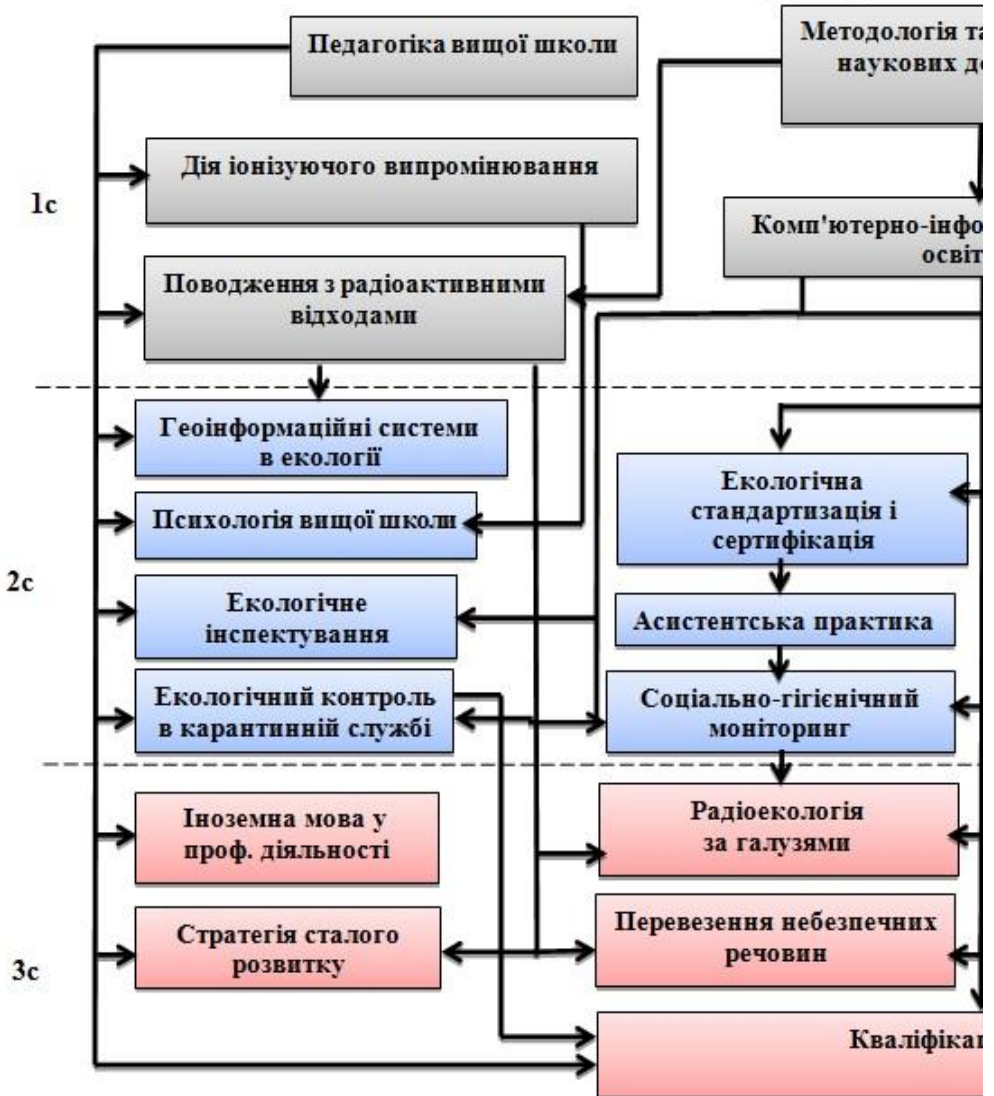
Педагогіка вищої школи

Методологія та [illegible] наукових до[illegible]

1с

Дія іонізуючого випромінювання

Комп'ютерно-інфо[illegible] освіт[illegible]

Поводження з радіоактивними відходами

Геоінформаційні системи в екології

Екологічна стандартизація і сертифікація

Психологія вищої школи

2с

Екологічне інспектування

Асистентська практика

Екологічний контроль в карантинній службі

Соціально-гігієнічний моніторинг

Іноземна мова у проф. діяльності

Радіоекологія за галузями

Стратегія сталого розвитку

Перевезення небезпечних речовин

3с

Кваліфіка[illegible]